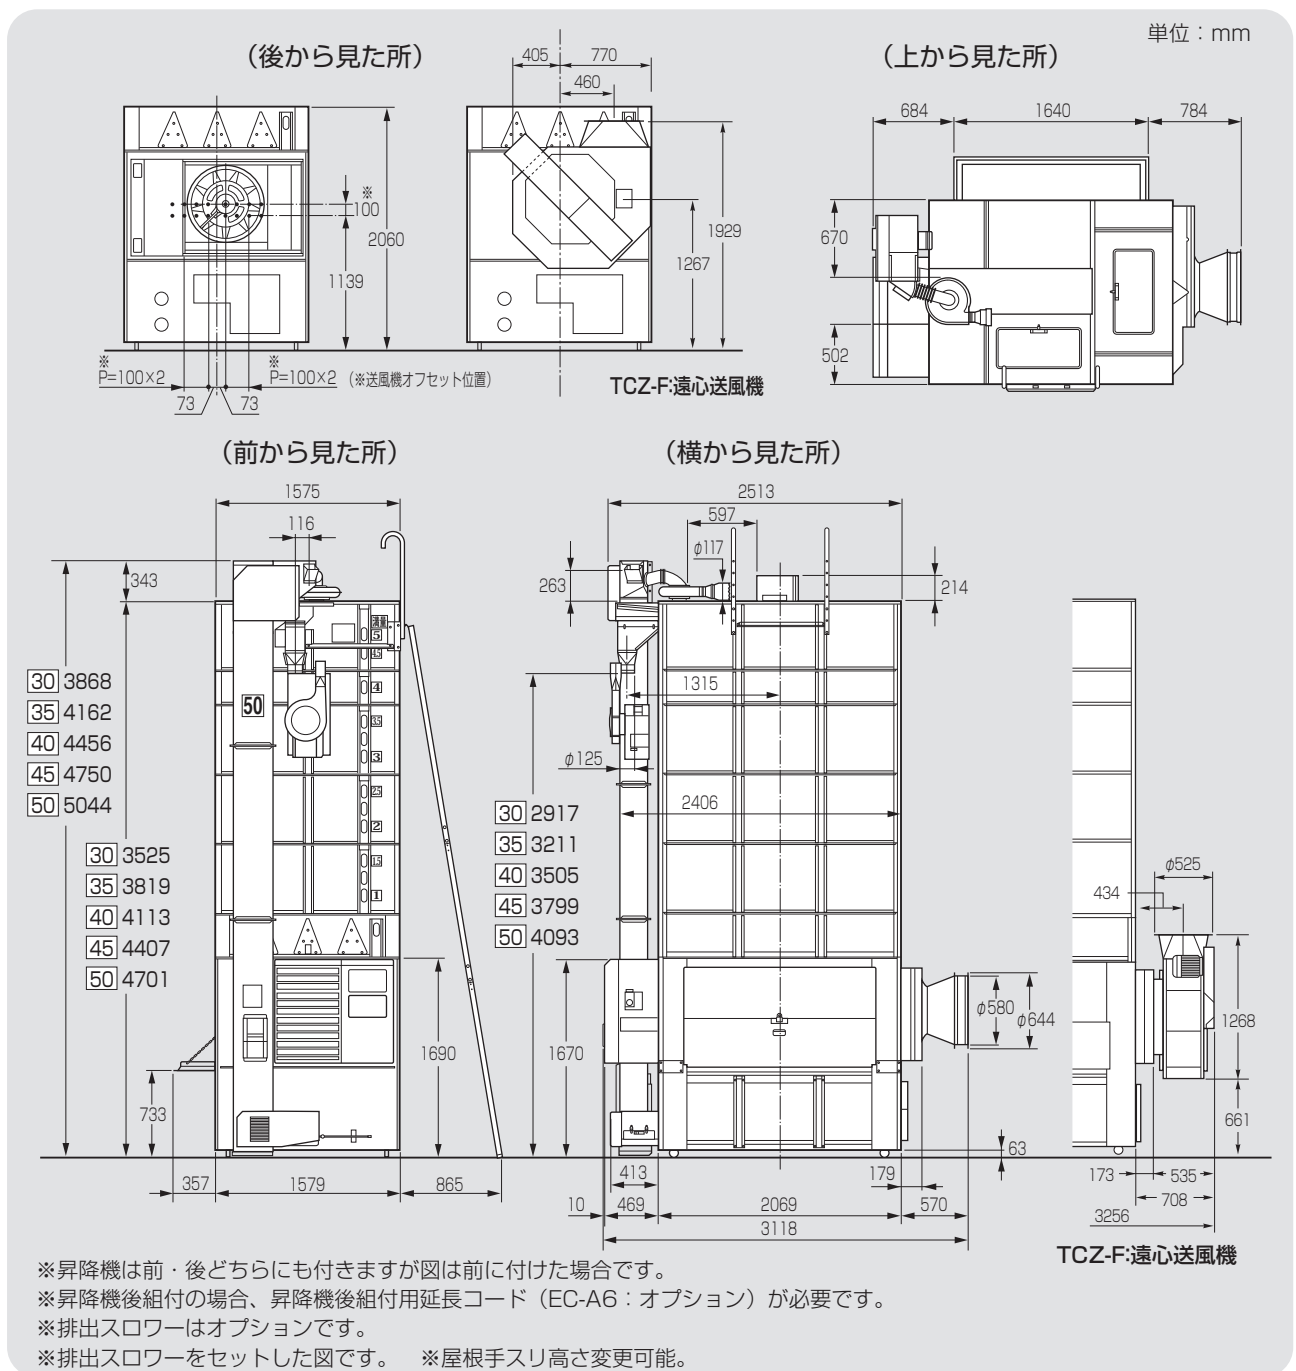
単位：mm

（後から見た所）

※
100
2060
1139
※
P=100×2
73
73
※
P=100×2 （※送風機オフセット位置）

405
770
460
1929
1267
TCZ-F:遠心送風機

（上から見た所）

684
1640
784
670
502

（前から見た所）

1575
116
343
50
30 3868
35 4162
40 4456
45 4750
50 5044
30 3525
35 3819
40 4113
45 4407
50 4701
1690
733
357
1579
865

（横から見た所）

2513
597
φ117
263
214
1315
φ125
2406
30 2917
35 3211
40 3505
45 3799
50 4093
1670
φ580
φ644
63
413
179
10
469
2069
570
3118

φ525
434
1268
661
173
535
708
3256
TCZ-F:遠心送風機

※昇降機は前・後どちらにも付きますが図は前に付けた場合です。
※昇降機後組付の場合、昇降機後組付用延長コード（EC-A6：オプション）が必要です。
※排出スロワーはオプションです。
※排出スロワーをセットした図です。 ※屋根手スリ高さ変更可能。